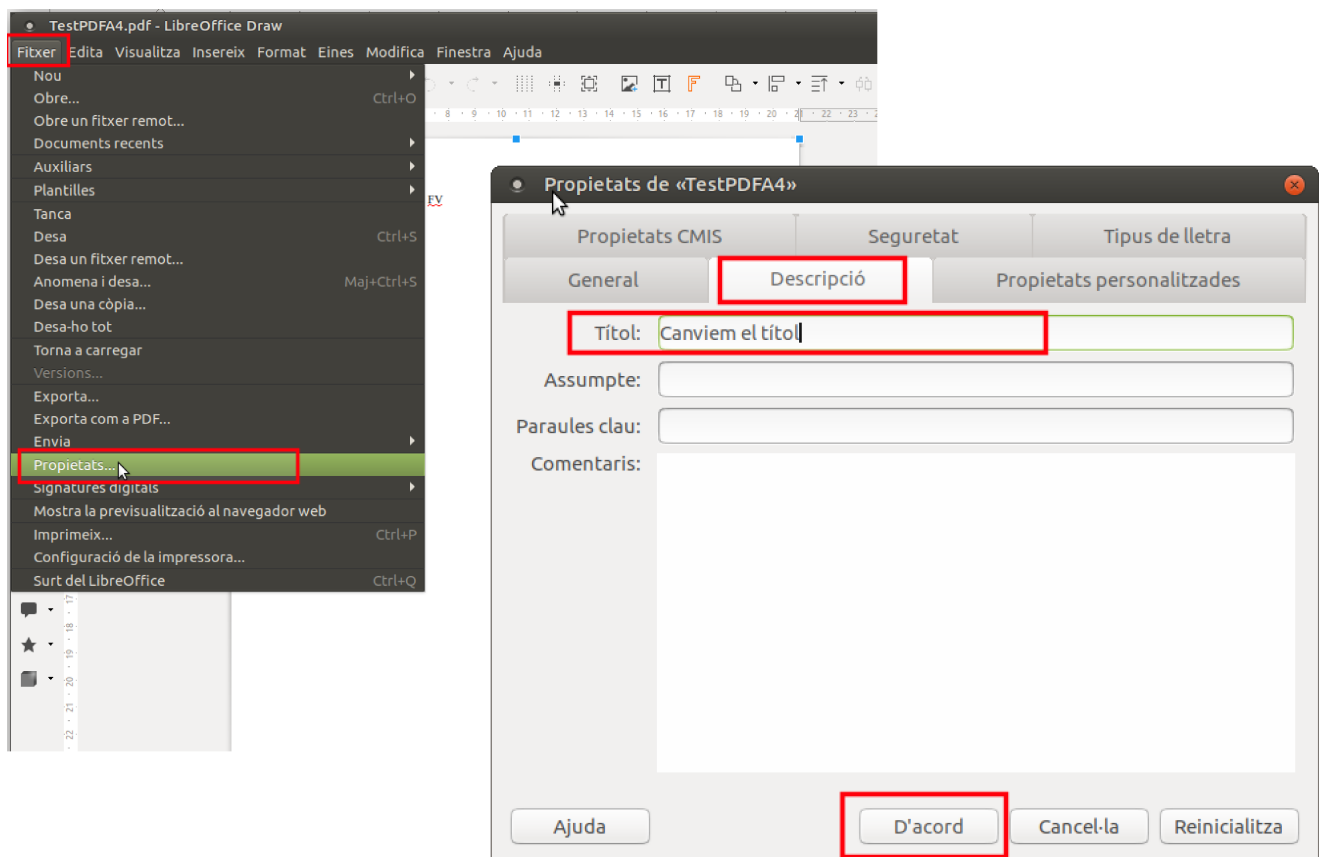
TestPDFA4.pdf - LibreOffice Draw

Fitxer Edita Visualitza Insereix Format Eines Modifica Finestra Ajuda

Nou
Obre... Ctrl+O
Obre un fitxer remot...
Documents recents
Auxiliars
Plantilles
Tanca
Desa Ctrl+S
Desa un fitxer remot...
Anomena i desa... Maj+Ctrl+S
Desa una còpia...
Desa-ho tot
Torna a carregar
Versions...
Exporta...
Exporta com a PDF...
Envia
Propietats...
Signatures digitals
Mostra la previsualització al navegador web
Imprimeix... Ctrl+P
Configuració de la impressora...
Surt del LibreOffice Ctrl+Q

Propietats de «TestPDFA4»

Propietats CMIS | Seguretat | Tipus de lletra
General | Descripció | Propietats personalitzades

Títol: Canviem el títol
Assumpte:
Paraules clau:
Comentaris:

Ajuda | D'acord | Cancel·la | Reinicialitza